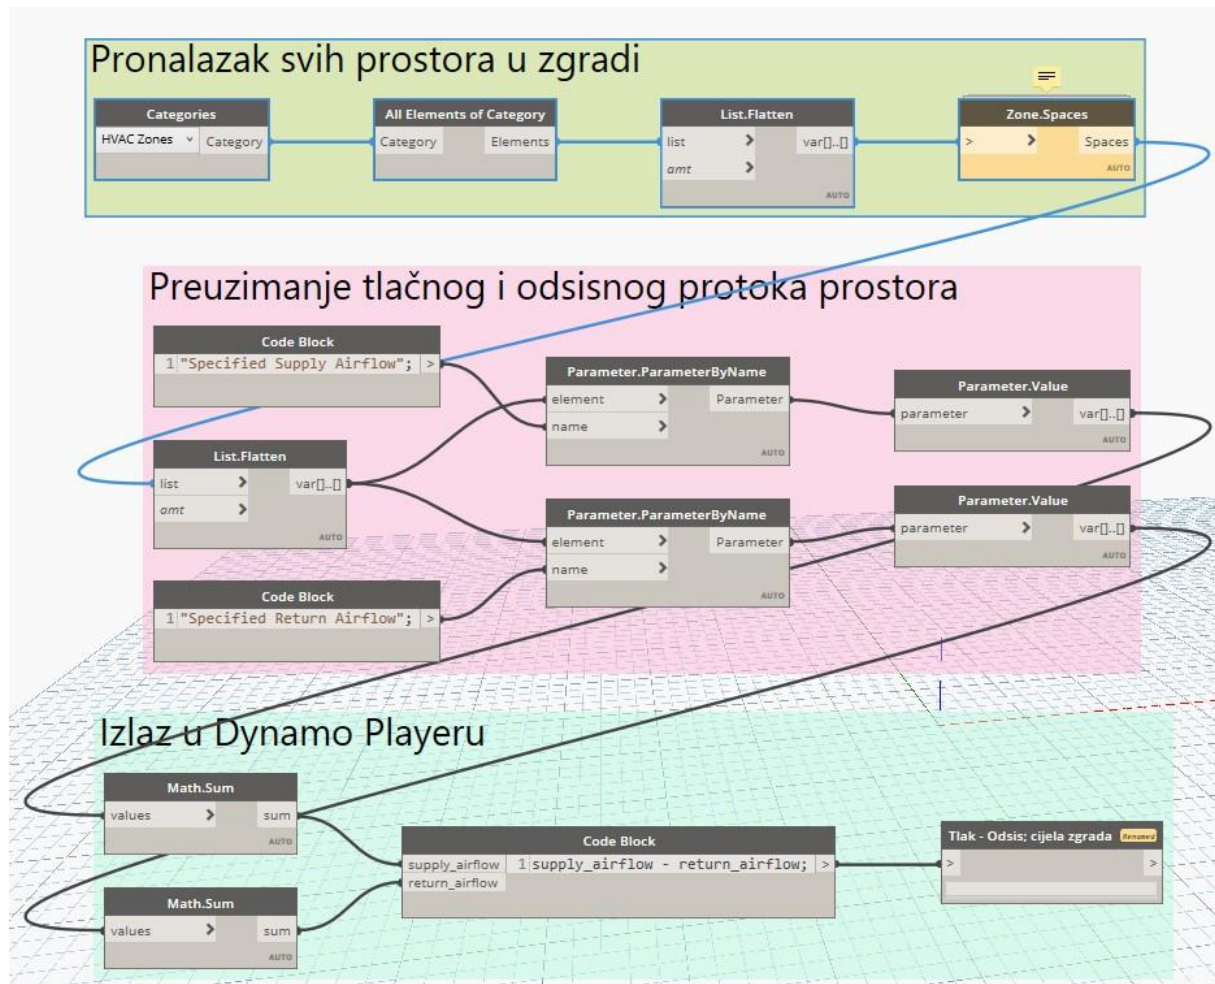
Pronalazak svih prostora u zgradi

Categories
HVAC Zones
Category

All Elements of Category
Category
Elements

List.Flatten
list
amt
var[]..[]
AUTO

Zone.Spaces
>
Spaces
AUTO

Preuzimanje tlačnog i odsisnog protoka prostora

Code Block
1 "Specified Supply Airflow";
>

Parameter.ParameterByName
element
name
Parameter
AUTO

Parameter.Value
parameter
var[]..[]
AUTO

List.Flatten
list
amt
var[]..[]
AUTO

Parameter.ParameterByName
element
name
Parameter
AUTO

Parameter.Value
parameter
var[]..[]
AUTO

Code Block
1 "Specified Return Airflow";
>

Izlaz u Dynamo Playeru

Math.Sum
values
sum
AUTO

Code Block
supply_airflow
return_airflow
1 supply_airflow - return_airflow;
>

Tlak - Odsis; cijela zgrada
Renamed
>
>

Math.Sum
values
sum
AUTO